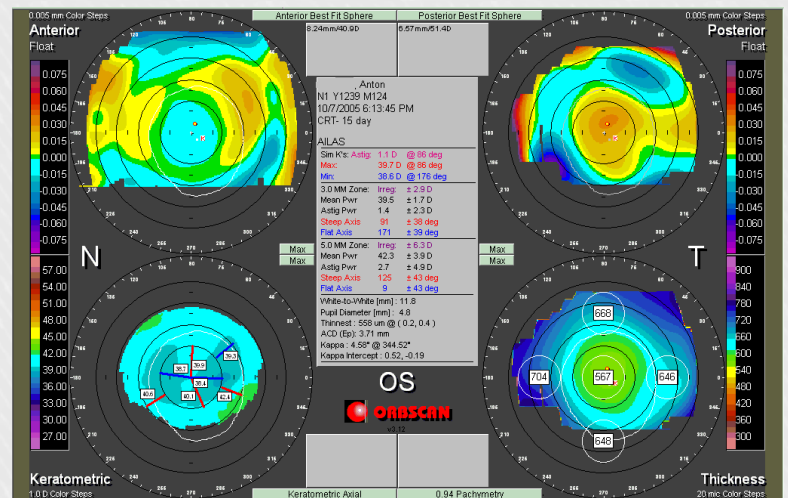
0.005 mm Color Steps
Anterior
Float

Anterior Best Fit Sphere
8.24mm/40.9D

Posterior Best Fit Sphere
6.57mm/51.4D

0.005 mm Color Steps
Posterior
Float

0.075
0.060
0.045
0.030
0.015
0.000
-0.015
-0.030
-0.045
-0.060
-0.075

0.075
0.060
0.045
0.030
0.015
0.000
-0.015
-0.030
-0.045
-0.060
-0.075

, Anton
N1 Y1239 M124
10/7/2005 6:13:45 PM
CRT- 15 day

AILAS

| | | |
|---|---|---|
| Sim K's: | Astig: 1.1 D | @ 86 deg |
| | Max: 39.7 D | @ 86 deg |
| | Min: 38.6 D | @ 176 deg |
| 3.0 MM Zone: | Irreg: | ± 2.9 D |
| Mean Pwr | 39.5 | ± 1.7 D |
| Astig Pwr | 1.4 | ± 2.3 D |
| Steep Axis | 91 | ± 38 deg |
| Flat Axis | 171 | ± 39 deg |
| 5.0 MM Zone: | Irreg: | ± 6.3 D |
| Mean Pwr | 42.3 | ± 3.9 D |
| Astig Pwr | 2.7 | ± 4.9 D |
| Steep Axis | 125 | ± 43 deg |
| Flat Axis | 9 | ± 43 deg |

White-to-White [mm] : 11.8
Pupil Diameter [mm] : 4.8
Thinnest : 558 um @ ( 0.2, 0.4 )
ACD (Ep): 3.71 mm
Kappa : 4.58° @ 344.52°
Kappa Intercept : 0.52, -0.19

N

T

Max
Max
Max
Max

57.00
54.00
51.00
48.00
45.00
42.00
39.00
36.00
33.00
30.00
27.00

38.1
39.9
39.3
38.4
40.6
40.1
42.4

OS

ORBSCAN
v3.12

668
704
567
646
648

900
840
780
720
660
600
540
480
420
360
300

Keratometric
1.0 D Color Steps

Keratometric Axial

0.94 Pachymetry

Thickness
20 mic Color Steps